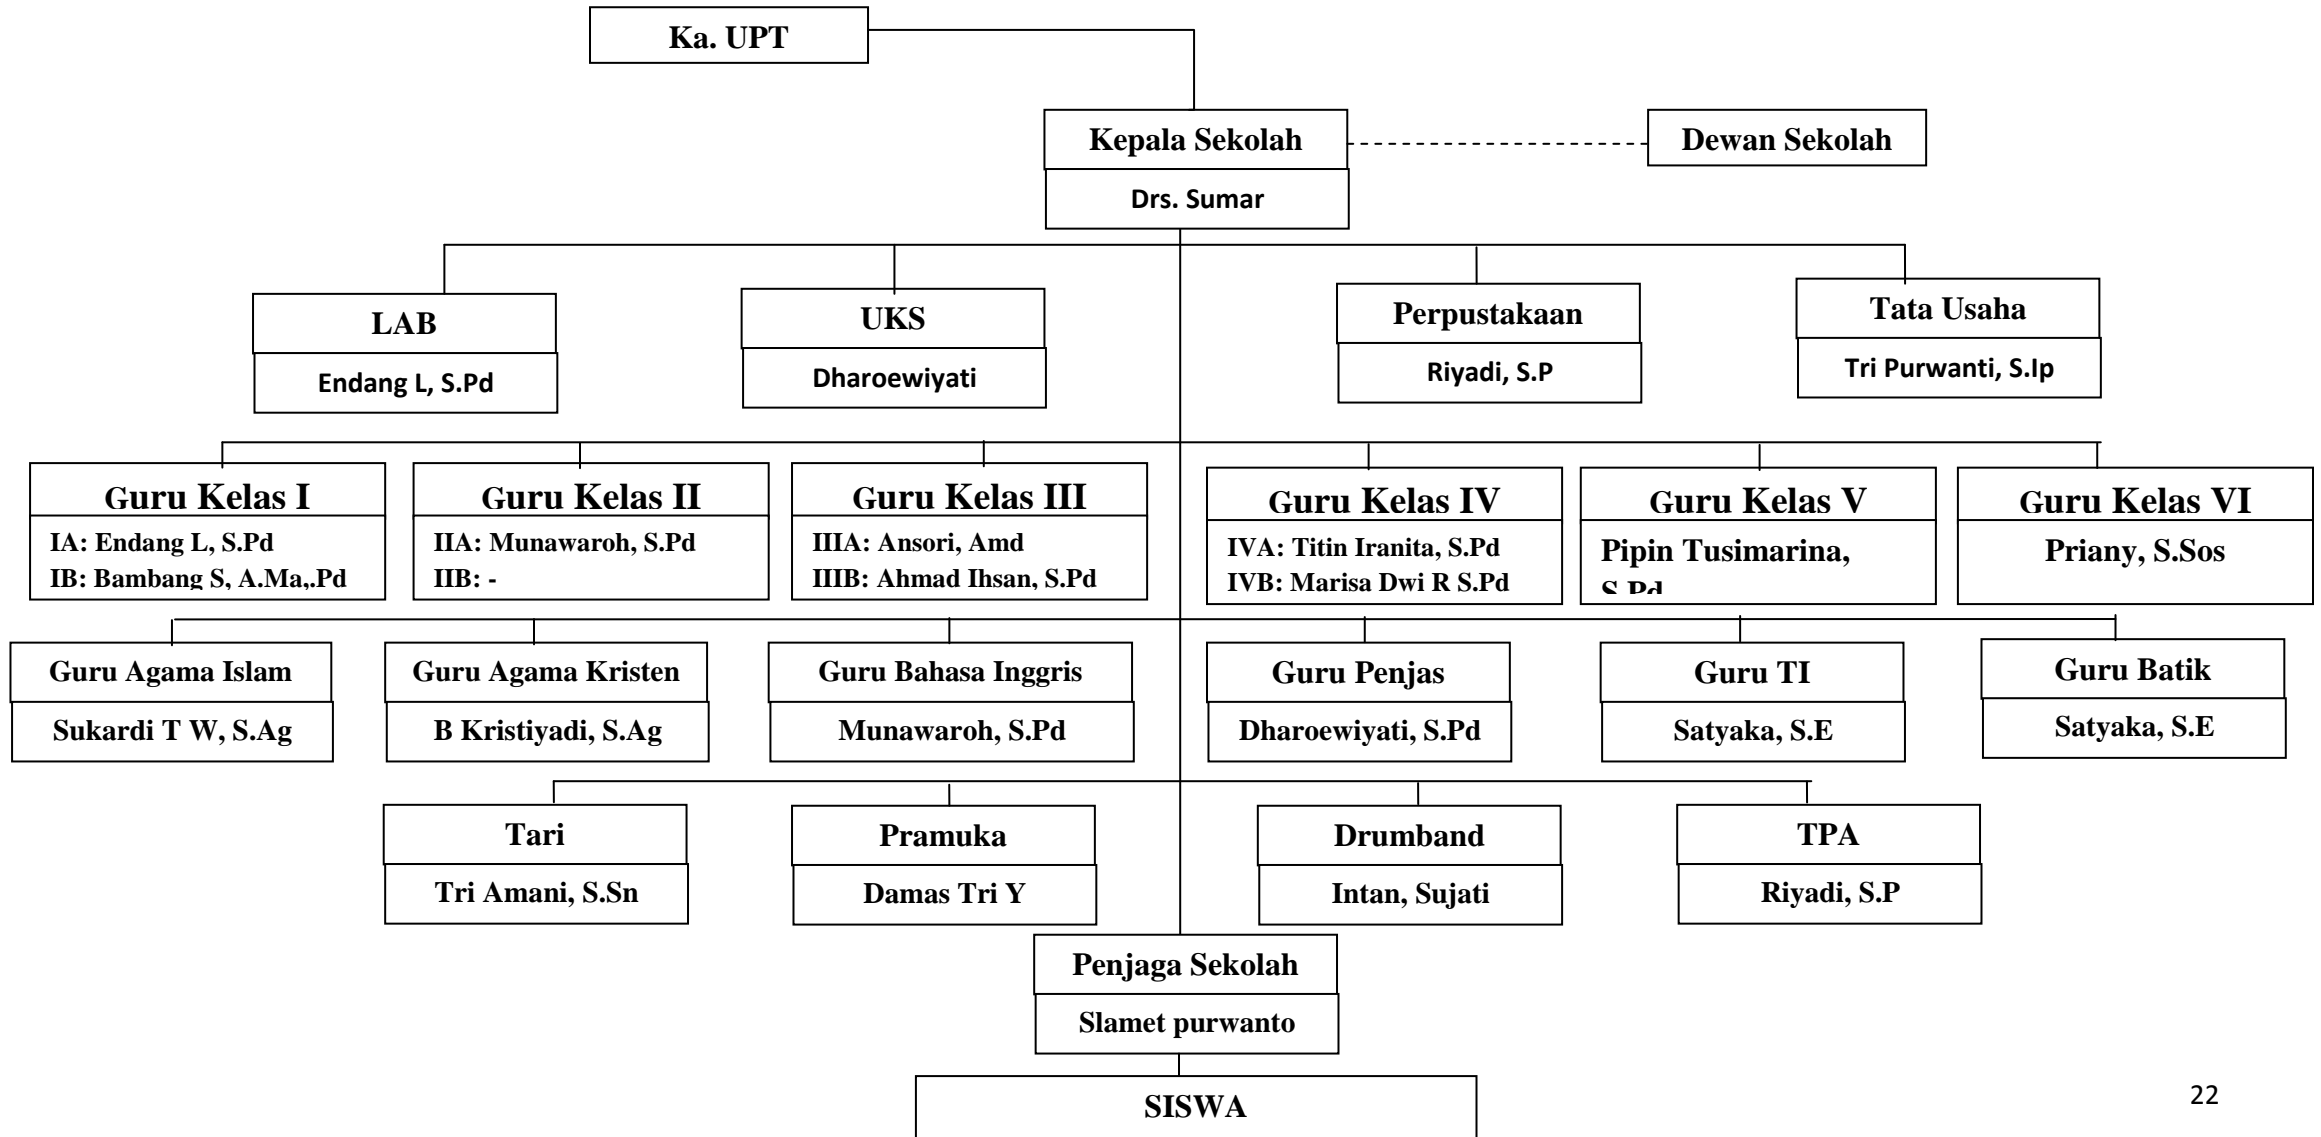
Ka. UPT

Kepala Sekolah
Drs. Sumar

Dewan Sekolah

LAB
Endang L, S.Pd

UKS
Dharoewiyati

Perpustakaan
Riyadi, S.P

Tata Usaha
Tri Purwanti, S.Ip

Guru Kelas I
IA: Endang L, S.Pd
IB: Bambang S, A.Ma,.Pd

Guru Kelas II
IIA: Munawaroh, S.Pd
IIB: -

Guru Kelas III
IIIA: Ansori, Amd
IIIB: Ahmad Ihsan, S.Pd

Guru Kelas IV
IVA: Titin Iranita, S.Pd
IVB: Marisa Dwi R S.Pd

Guru Kelas V
Pipin Tusimarina, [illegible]

Guru Kelas VI
Priany, S.Sos

Guru Agama Islam
Sukardi T W, S.Ag

Guru Agama Kristen
B Kristiyadi, S.Ag

Guru Bahasa Inggris
Munawaroh, S.Pd

Guru Penjas
Dharoewiyati, S.Pd

Guru TI
Satyaka, S.E

Guru Batik
Satyaka, S.E

Tari
Tri Amani, S.Sn

Pramuka
Damas Tri Y

Drumband
Intan, Sujati

TPA
Riyadi, S.P

Penjaga Sekolah
Slamet purwanto

SISWA

22